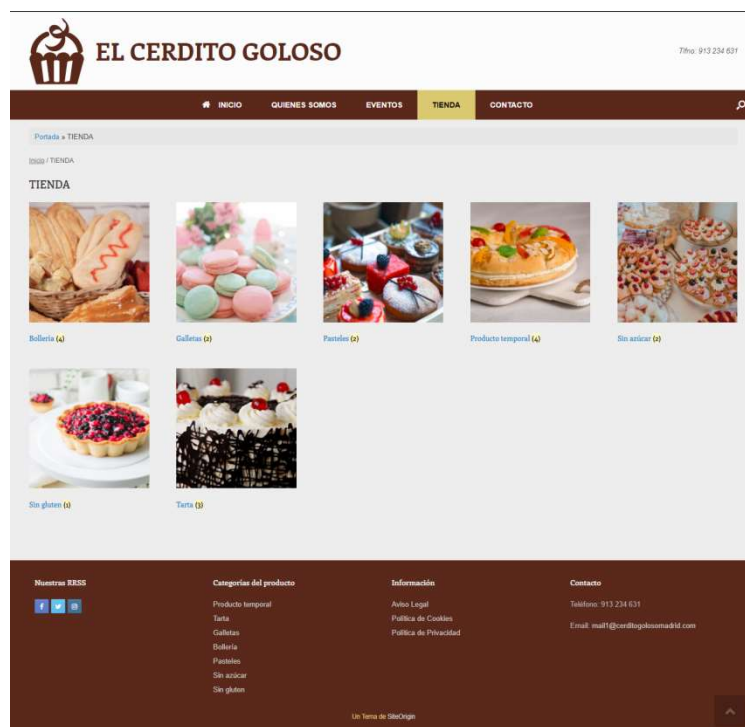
EL CERDITO GOLOSO

Tlfno: 913 234 631

INICIO QUIENES SOMOS EVENTOS TIENDA CONTACTO

Portada » TIENDA

Inicio / TIENDA

TIENDA

Bollería (4)

Galletas (2)

Pasteles (2)

Producto temporal (4)

Sin azúcar (2)

Sin gluten (1)

Tarta (3)

Nuestras RRSS

Categorías del producto

Producto temporal
Tarta
Galletas
Bollería
Pasteles
Sin azúcar
Sin gluten

Información

Aviso Legal
Política de Cookies
Política de Privacidad

Contacto

Teléfono: 913 234 631

Email: mail1@cerditogolosomadrid.com

Un Tema de SiteOrigin